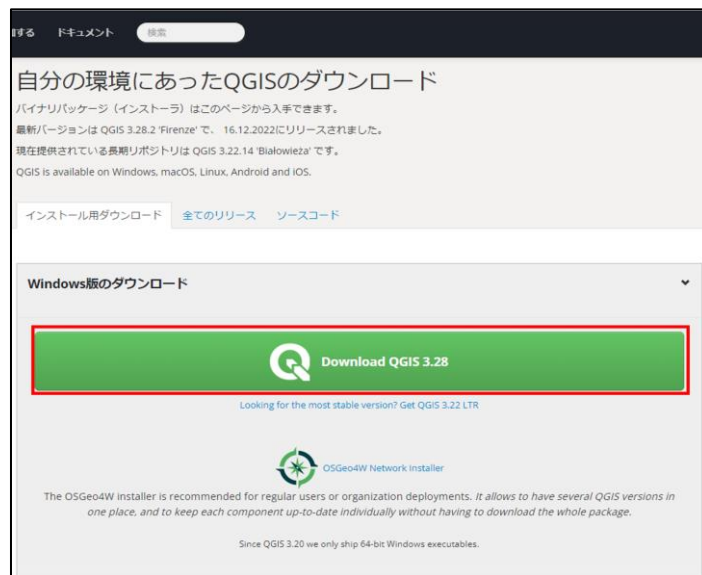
する ドキュメント 検索

自分の環境にあったQGISのダウンロード

バイナリパッケージ（インストーラ）はこのページから入手できます。

最新バージョンは QGIS 3.28.2 'Firenze' で、 16.12.2022にリリースされました。

現在提供されている長期リポジトリは QGIS 3.22.14 'Białowieża' です。

QGIS is available on Windows, macOS, Linux, Android and iOS.

インストール用ダウンロード 全てのリリース ソースコード

Windows版のダウンロード

Download QGIS 3.28

Looking for the most stable version? Get QGIS 3.22 LTR

OSGeo4W Network Installer

The OSGeo4W installer is recommended for regular users or organization deployments. It allows to have several QGIS versions in one place, and to keep each component up-to-date individually without having to download the whole package.

Since QGIS 3.20 we only ship 64-bit Windows executables.